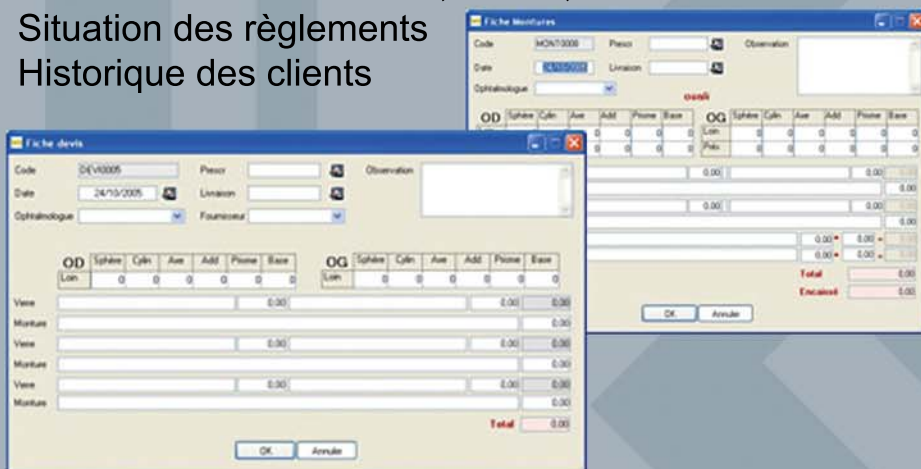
Situation des règlements
Historique des clients

Fiche Montures

Code MONT0008
Prescr
Observation
Date
Livraison
Ophtalmologue
OD Sphère Cylin Axe Add Prisme Base
Loin
Près
OG Sphère Cylin Axe Add Prisme Base
Loin
Près
0,00
0,00
0,00
0,00
0,00
0,00
0,00
0,00
Total 0,00
Encaissé 0,00
OK Annuler

Fiche devis

Code DEV00005
Prescr
Observation
Date 24/10/2005
Livraison
Ophtalmologue
Fournisseur
OD Sphère Cylin Axe Add Prisme Base
Loin 0 0 0 0 0 0
OG Sphère Cylin Axe Add Prisme Base
Loin 0 0 0 0 0 0
Verre 0,00 0,00 0,00
Monture 0,00
Verre 0,00 0,00 0,00
Monture 0,00
Verre 0,00 0,00 0,00
Monture 0,00
Total 0,00
OK Annuler